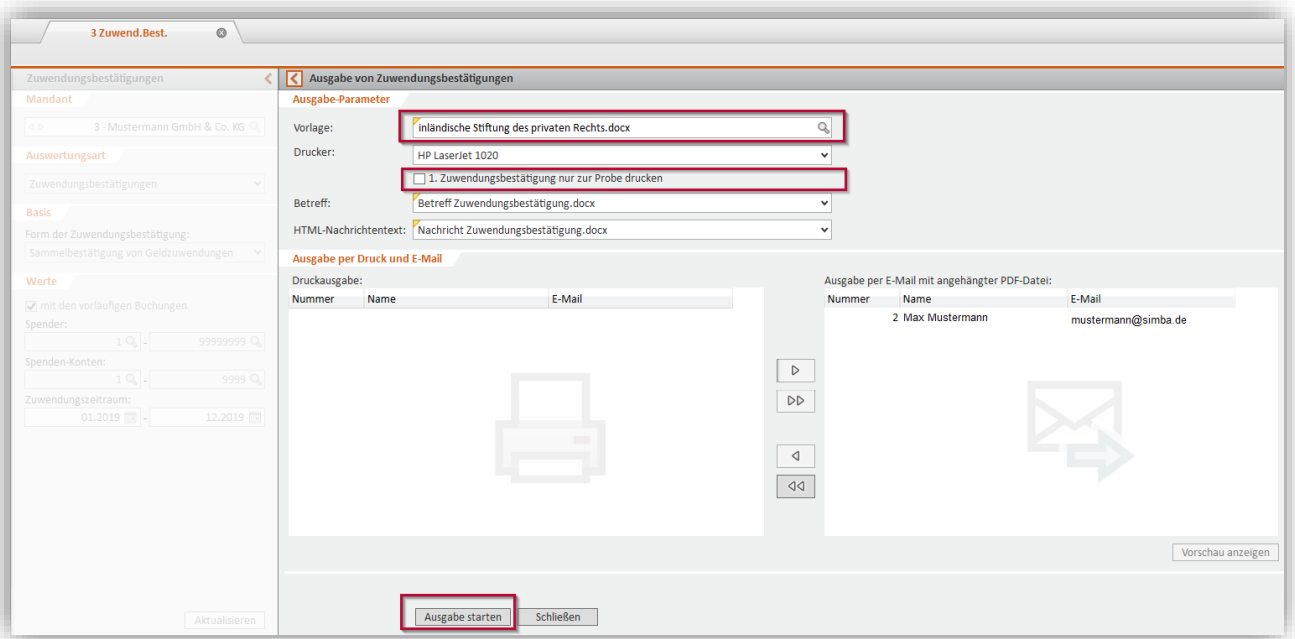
3 Zuwend.Best.

Zuwendungsbestätigungen

Mandant

3 - Mustermann GmbH & Co. KG

Auswertungsart

Zuwendungsbestätigungen

Basis

Form der Zuwendungsbestätigung:

Sammelbestätigung von Geldzuwendungen

Werte

mit den vorläufigen Buchungen

Spender:

1 - 99999999

Spenden-Konten:

1 - 9999

Zuwendungszeitraum:

01.2019 - 12.2019

Aktualisieren

Ausgabe von Zuwendungsbestätigungen

Ausgabe-Parameter

Vorlage: inländische Stiftung des privaten Rechts.docx

Drucker: HP LaserJet 1020

1. Zuwendungsbestätigung nur zur Probe drucken

Betreff: Betreff Zuwendungsbestätigung.docx

HTML-Nachrichtentext: Nachricht Zuwendungsbestätigung.docx

Ausgabe per Druck und E-Mail

Druckausgabe:

| Nummer | Name | E-Mail |
|---|---|---|

Ausgabe per E-Mail mit angehängter PDF-Datei:

| Nummer | Name | E-Mail |
|---|---|---|
| 2 | Max Mustermann | mustermann@simba.de |

Vorschau anzeigen

Ausgabe starten

Schließen